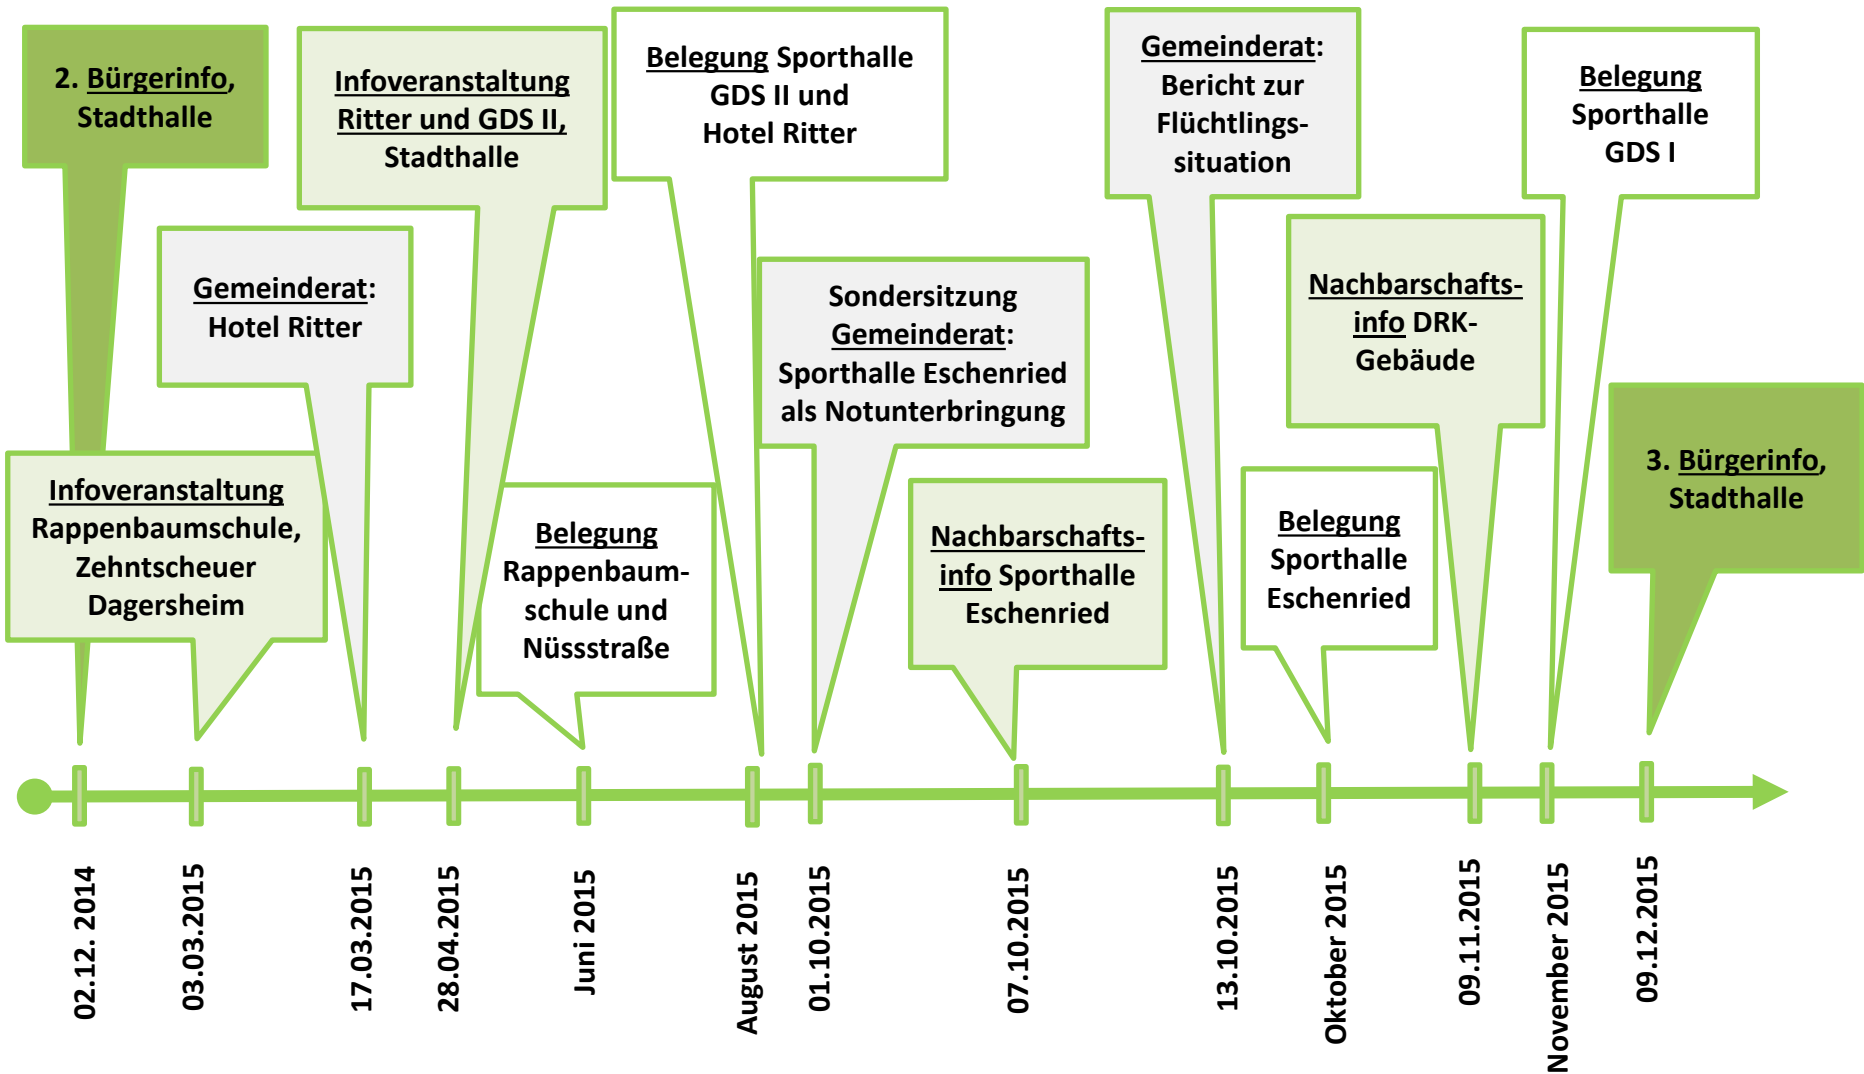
2. Bürgerinfo, Stadthalle

Infoveranstaltung Ritter und GDS II, Stadthalle

Belegung Sporthalle GDS II und Hotel Ritter

Gemeinderat: Bericht zur Flüchtlingssituation

Belegung Sporthalle GDS I

Gemeinderat: Hotel Ritter

Sondersitzung Gemeinderat: Sporthalle Eschenried als Notunterbringung

Nachbarschaftsinfo DRK-Gebäude

3. Bürgerinfo, Stadthalle

Infoveranstaltung Rappenbaumschule, Zehntscheuer Dagersheim

Belegung Rappenbaumschule und Nüssstraße

Nachbarschaftsinfo Sporthalle Eschenried

Belegung Sporthalle Eschenried

02.12. 2014
03.03.2015
17.03.2015
28.04.2015
Juni 2015
August 2015
01.10.2015
07.10.2015
13.10.2015
Oktober 2015
09.11.2015
November 2015
09.12.2015